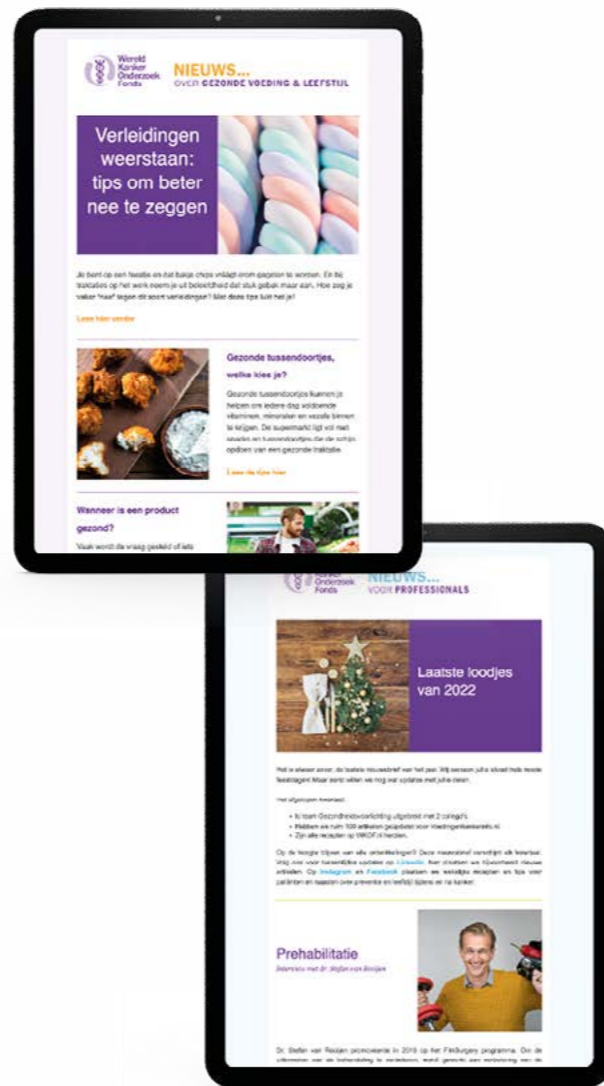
Wereld Kanker Onderzoek Fonds

NIEUWS...
OVER GEZONDE VOEDING & LEEFSTIJL

Verleidingen weerstaan: tips om beter nee te zeggen

Je bent op een feestje en dat bakje chips vraagt erom gegeten te worden. En bij traktaties op het werk neem je uit beleefdheid dat stuk gebak maar aan. Hoe zeg je vaker 'nee' tegen dit soort verleidingen? Met deze tips lukt het je!

Lees hier verder

Gezonde tussendoortjes, welke kies je?

Gezonde tussendoortjes kunnen je helpen om iedere dag voldoende vitamines, mineralen en vezels binnen te krijgen. De supermarkt ligt vol met snacks en tussendoortjes die de schijn ophouden van een gezonde traktatie.

Lees de tips hier

Wanneer is een product gezond?

Vaak wordt de vraag gesteld of iets

Onderzoek Fonds

NIEUWS...
VOOR PROFESSIONALS

Laatste loodjes van 2022

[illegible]

Prehabilitatie
Interview met dr. Stefan van Rooijen

Dr. Stefan van Rooijen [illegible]